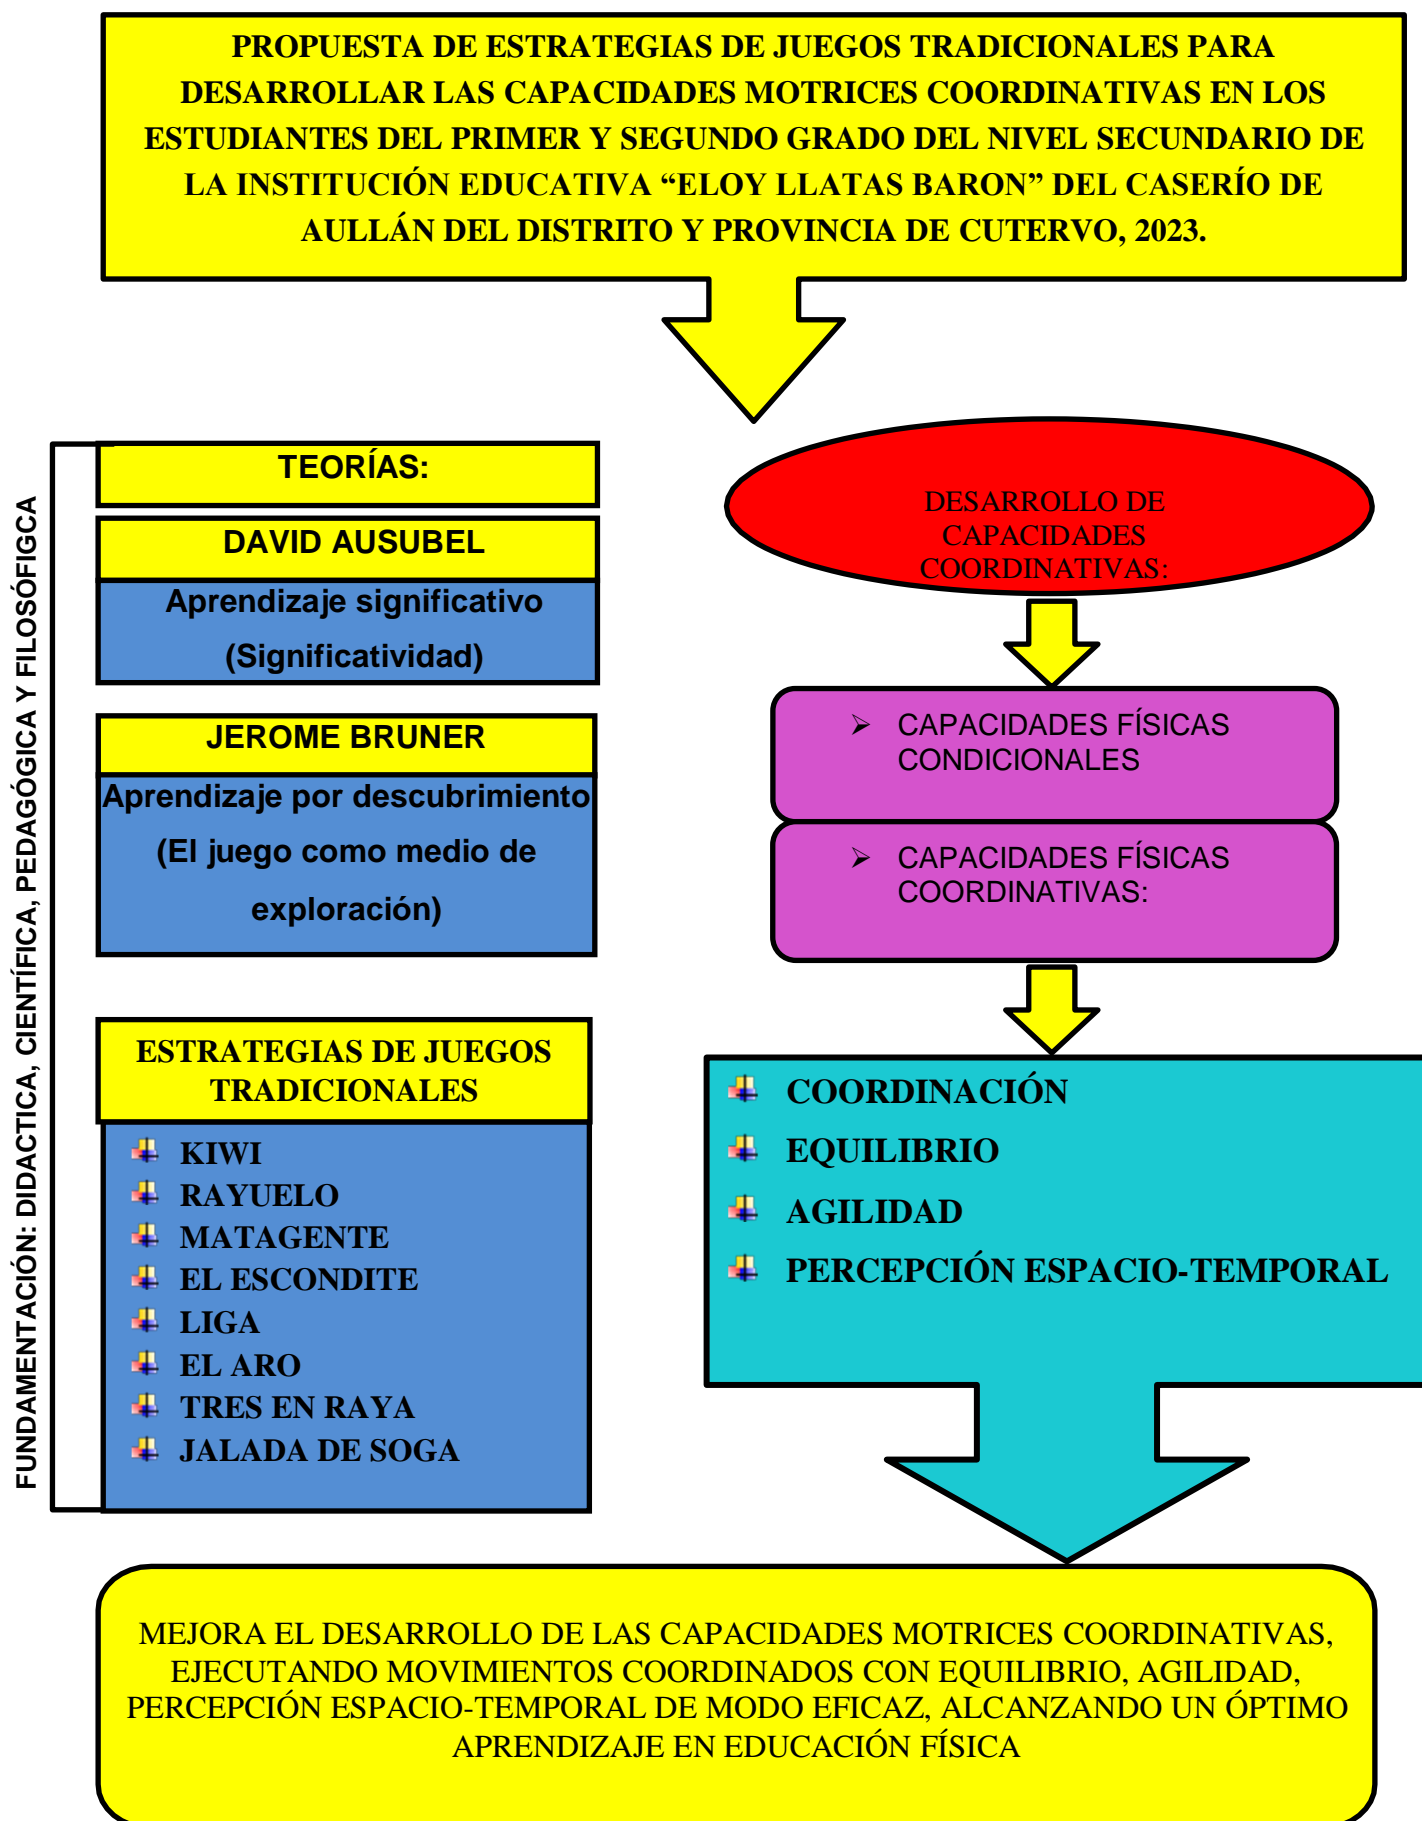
PROPUESTA DE ESTRATEGIAS DE JUEGOS TRADICIONALES PARA DESARROLLAR LAS CAPACIDADES MOTRICES COORDINATIVAS EN LOS ESTUDIANTES DEL PRIMER Y SEGUNDO GRADO DEL NIVEL SECUNDARIO DE LA INSTITUCIÓN EDUCATIVA “ELOY LLATAS BARON” DEL CASERÍO DE AULLÁN DEL DISTRITO Y PROVINCIA DE CUTERVO, 2023.

FUNDAMENTACIÓN: DIDACTICA, CIENTÍFICA, PEDAGÓGICA Y FILOSÓFIGCA

TEORÍAS:

DAVID AUSUBEL

Aprendizaje significativo (Significatividad)

JEROME BRUNER

Aprendizaje por descubrimiento (El juego como medio de exploración)

ESTRATEGIAS DE JUEGOS TRADICIONALES

KIWI
RAYUELO
MATAGENTE
EL ESCONDITE
LIGA
EL ARO
TRES EN RAYA
JALADA DE SOGA

DESARROLLO DE CAPACIDADES COORDINATIVAS:

CAPACIDADES FÍSICAS CONDICIONALES

CAPACIDADES FÍSICAS COORDINATIVAS:

COORDINACIÓN
EQUILIBRIO
AGILIDAD
PERCEPCIÓN ESPACIO-TEMPORAL

MEJORA EL DESARROLLO DE LAS CAPACIDADES MOTRICES COORDINATIVAS, EJECUTANDO MOVIMIENTOS COORDINADOS CON EQUILIBRIO, AGILIDAD, PERCEPCIÓN ESPACIO-TEMPORAL DE MODO EFICAZ, ALCANZANDO UN ÓPTIMO APRENDIZAJE EN EDUCACIÓN FÍSICA